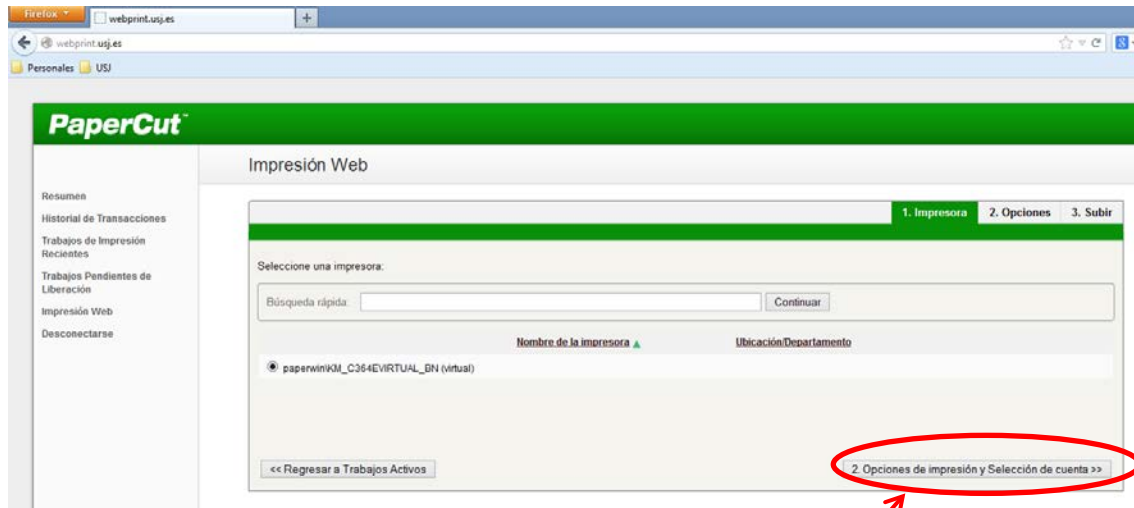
Firefox
webprint.usj.es
+
webprint.usj.es
Personales USJ

PaperCut

Impresión Web

Resumen
Historial de Transacciones
Trabajos de Impresión Recientes
Trabajos Pendientes de Liberación
Impresión Web
Desconectarse

1. Impresora 2. Opciones 3. Subir

Seleccione una impresora:

Búsqueda rápida: Continuar

| Nombre de la impresora ▲ | Ubicación/Departamento |
|---|---|
| paperwin\KM_C364EVIRTUAL_BN (virtual) | |

<< Regresar a Trabajos Activos

2. Opciones de impresión y Selección de cuenta >>